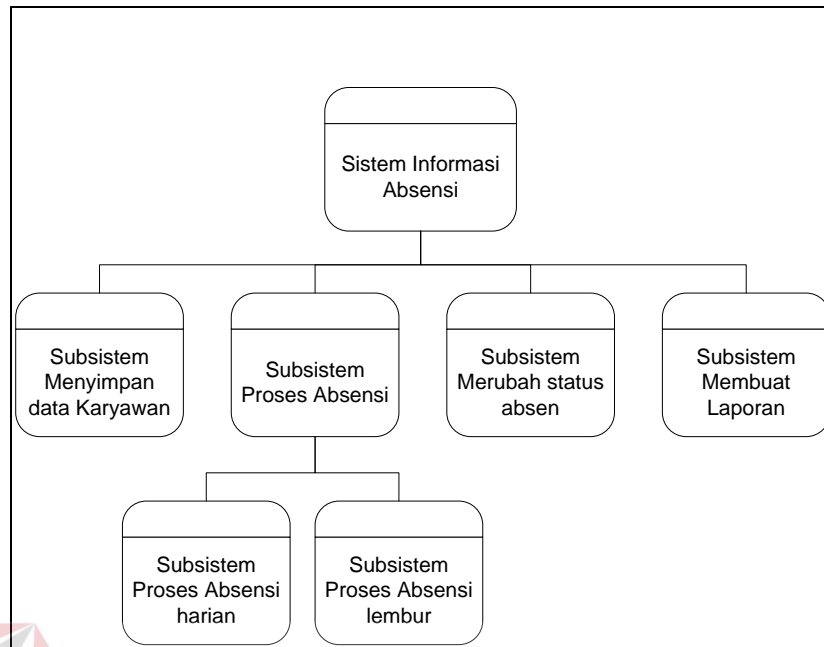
Sistem Informasi Absensi

Subsistem Menyimpan data Karyawan

Subsistem Proses Absensi

Subsistem Merubah status absen

Subsistem Membuat Laporan

Subsistem Proses Absensi harian

Subsistem Proses Absensi lembur